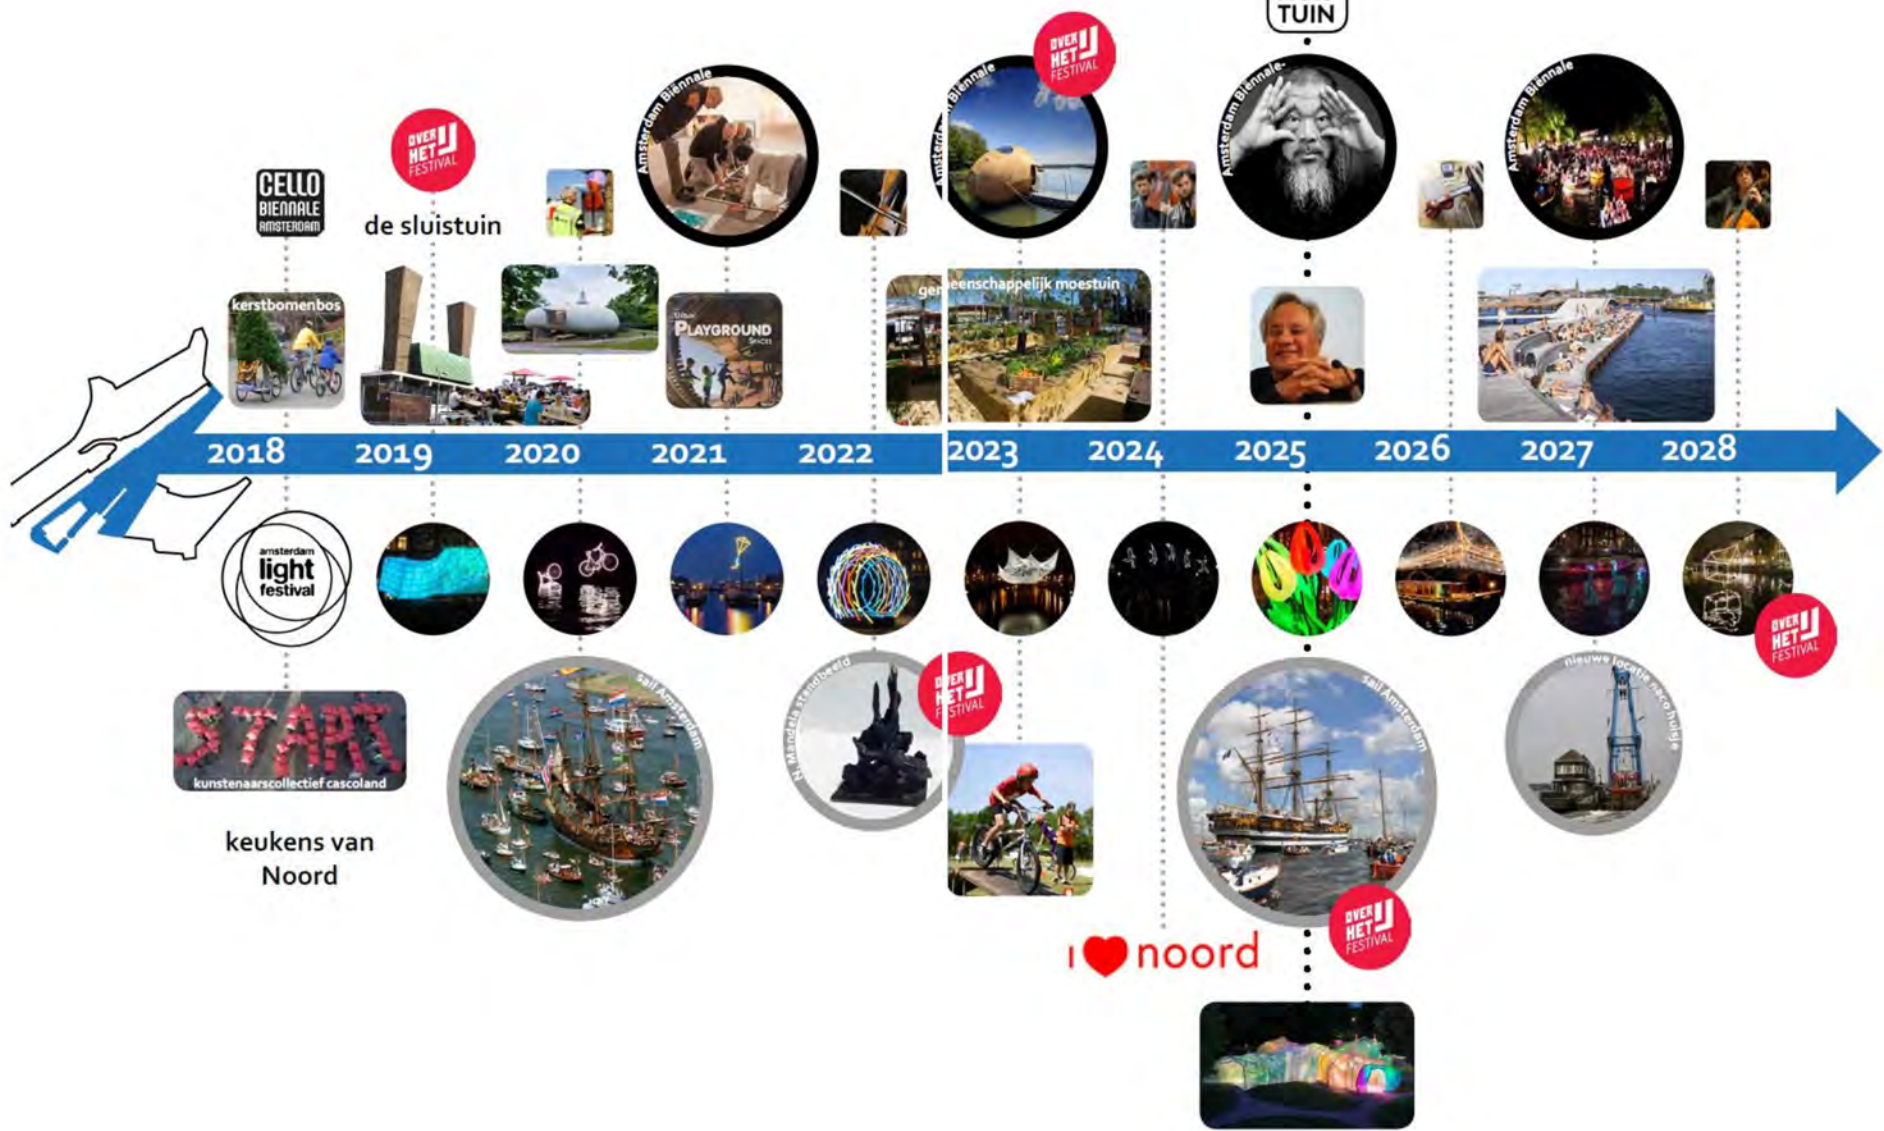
TUIN

OVER HET IJ FESTIVAL

Amsterdam Biënnale

Amsterdam Biënnale

Amsterdam Biënnale

Amsterdam Biënnale

OVER HET IJ FESTIVAL

CELLO BIENNALE AMSTERDAM

de sluistuin

kerstbomenbos

Urban PLAYGROUND Spaces

gemeenschappelijk moestuin

2018 2019 2020 2021 2022 2023 2024 2025 2026 2027 2028

amsterdam light festival

OVER HET IJ FESTIVAL

START

kunstenaarscollectief cascoland

keukens van Noord

Sail Amsterdam

N. Mandela standbeeld

OVER HET IJ FESTIVAL

Sail Amsterdam

nieuwe locatie nacro huisje

OVER HET IJ FESTIVAL

I ♥ noord